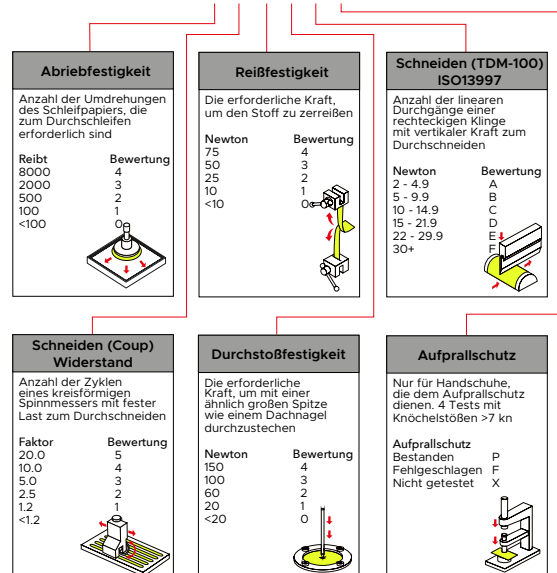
Abriebfestigkeit

Anzahl der Umdrehungen des Schleifpapiers, die zum Durchschleifen erforderlich sind

| Reibt | Bewertung |
|---|---|
| 8000 | 4 |
| 2000 | 3 |
| 500 | 2 |
| 100 | 1 |
| <100 | 0 |

Reißfestigkeit

Die erforderliche Kraft, um den Stoff zu zerreißen

| Newton | Bewertung |
|---|---|
| 75 | 4 |
| 50 | 3 |
| 25 | 2 |
| 10 | 1 |
| <10 | 0 |

Schneiden (TDM-100) ISO13997

Anzahl der linearen Durchgänge einer rechteckigen Klinge mit vertikaler Kraft zum Durchschneiden

| Newton | Bewertung |
|---|---|
| 2 - 4.9 | A |
| 5 - 9.9 | B |
| 10 - 14.9 | C |
| 15 - 21.9 | D |
| 22 - 29.9 | E |
| 30+ | F |

Schneiden (Coup) Widerstand

Anzahl der Zyklen eines kreisförmigen Spinnmessers mit fester Last zum Durchschneiden

| Faktor | Bewertung |
|---|---|
| 20.0 | 5 |
| 10.0 | 4 |
| 5.0 | 3 |
| 2.5 | 2 |
| 1.2 | 1 |
| <1.2 | 0 |

Durchstoßfestigkeit

Die erforderliche Kraft, um mit einer ähnlich großen Spitze wie einem Dachnagel durchzustechen

| Newton | Bewertung |
|---|---|
| 150 | 4 |
| 100 | 3 |
| 60 | 2 |
| 20 | 1 |
| <20 | 0 |

Aufprallschutz

Nur für Handschuhe, die dem Aufprallschutz dienen. 4 Tests mit Knöchelstößen >7 kn

| Aufprallschutz | |
|---|---|
| Bestanden | P |
| Fehlgeschlagen | F |
| Nicht getestet | X |